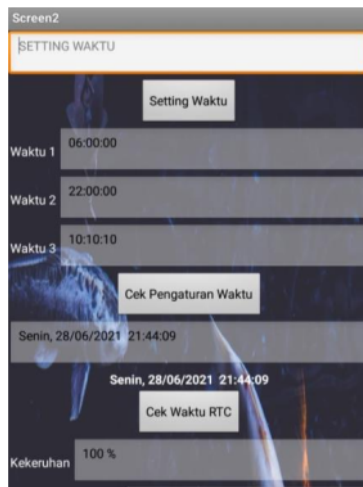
Screen2

SETTING WAKTU

Setting Waktu

Waktu 1 06:00:00

Waktu 2 22:00:00

Waktu 3 10:10:10

Cek Pengaturan Waktu

Senin, 28/06/2021 21:44:09

Senin, 28/06/2021 21:44:09

Cek Waktu RTC

Kekeruhan 100 %